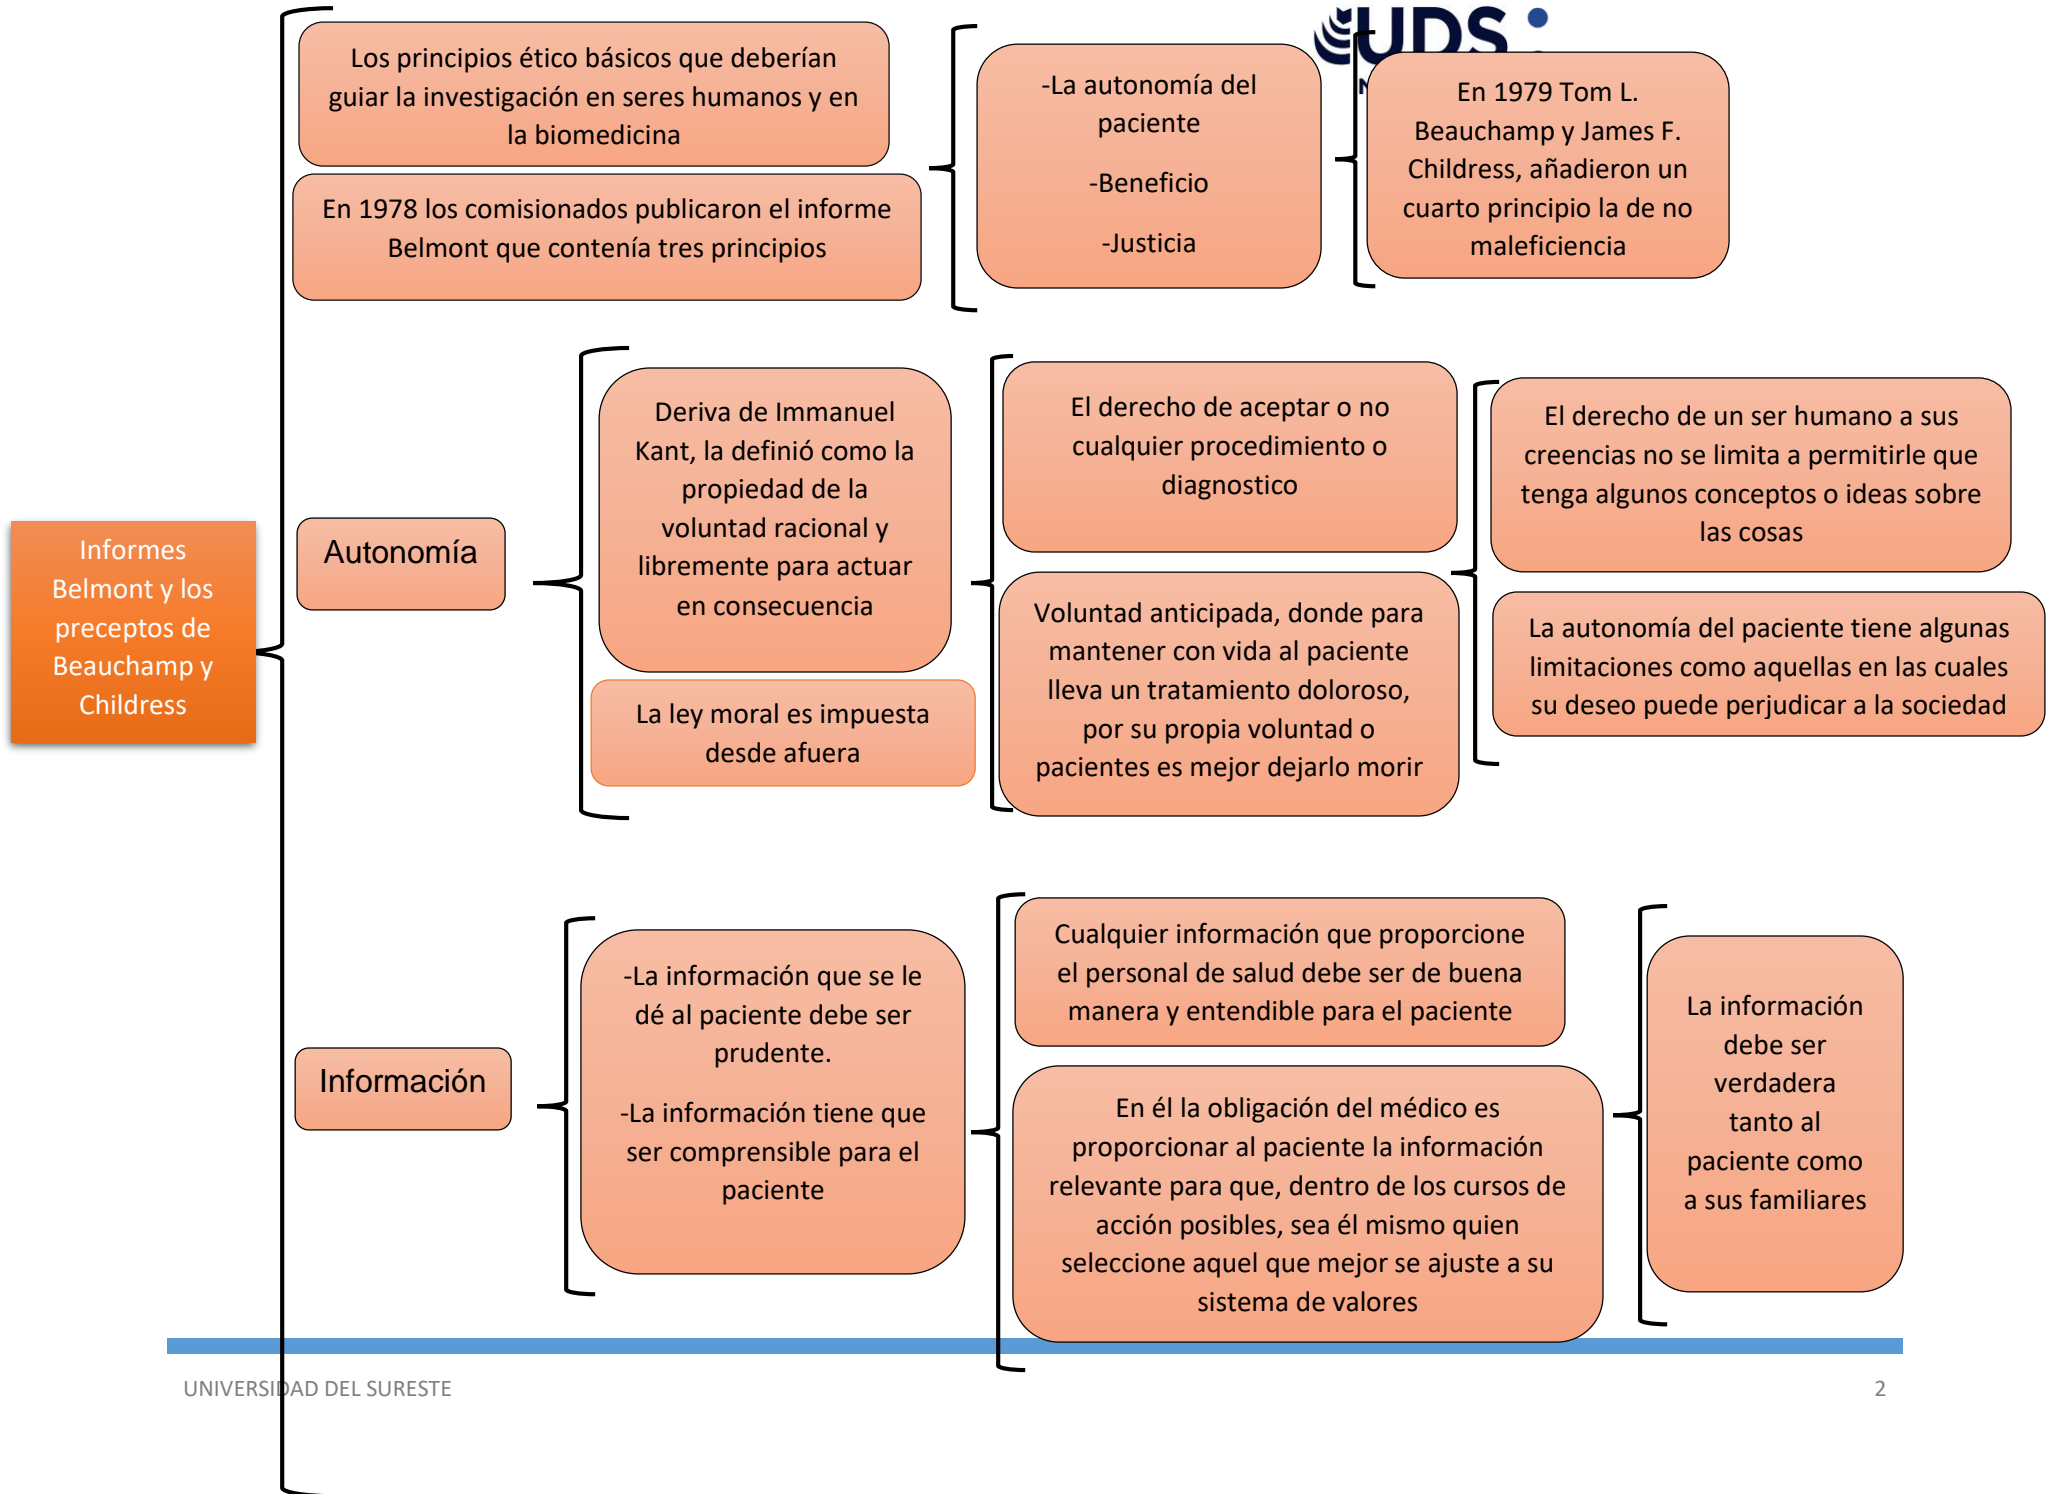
UDS

Informes Belmont y los preceptos de Beauchamp y Childress

Los principios ético básicos que deberían guiar la investigación en seres humanos y en la biomedicina

En 1978 los comisionados publicaron el informe Belmont que contenía tres principios

-La autonomía del paciente

-Beneficio

-Justicia

En 1979 Tom L. Beauchamp y James F. Childress, añadieron un cuarto principio la de no maleficiencia

Autonomía

Deriva de Immanuel Kant, la definió como la propiedad de la voluntad racional y libremente para actuar en consecuencia

La ley moral es impuesta desde afuera

El derecho de aceptar o no cualquier procedimiento o diagnostico

Voluntad anticipada, donde para mantener con vida al paciente lleva un tratamiento doloroso, por su propia voluntad o pacientes es mejor dejarlo morir

El derecho de un ser humano a sus creencias no se limita a permitirle que tenga algunos conceptos o ideas sobre las cosas

La autonomía del paciente tiene algunas limitaciones como aquellas en las cuales su deseo puede perjudicar a la sociedad

Información

-La información que se le dé al paciente debe ser prudente.

-La información tiene que ser comprensible para el paciente

Cualquier información que proporcione el personal de salud debe ser de buena manera y entendible para el paciente

En él la obligación del médico es proporcionar al paciente la información relevante para que, dentro de los cursos de acción posibles, sea él mismo quien seleccione aquel que mejor se ajuste a su sistema de valores

La información debe ser verdadera tanto al paciente como a sus familiares

UNIVERSIDAD DEL SURESTE

2